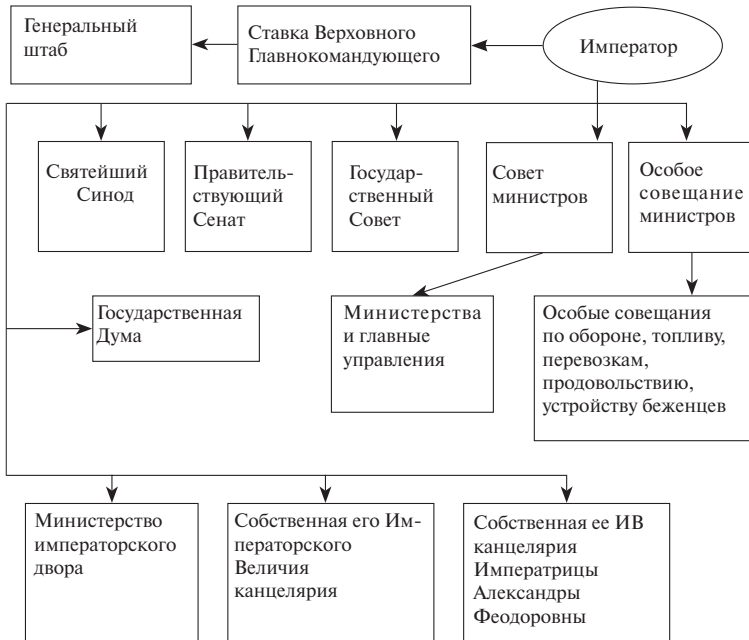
Генеральный штаб

Ставка Верховного Главнокомандующего

Император

Святейший Синод

Правительствующий Сенат

Государственный Совет

Совет министров

Особое совещание министров

Государственная Дума

Министерства и главные управления

Особые совещания по обороне, топливу, перевозкам, продовольствию, устройству беженцев

Министерство императорского двора

Собственная его Императорского Величия канцелярия

Собственная ее ИВ канцелярия Императрицы Александры Феодоровны